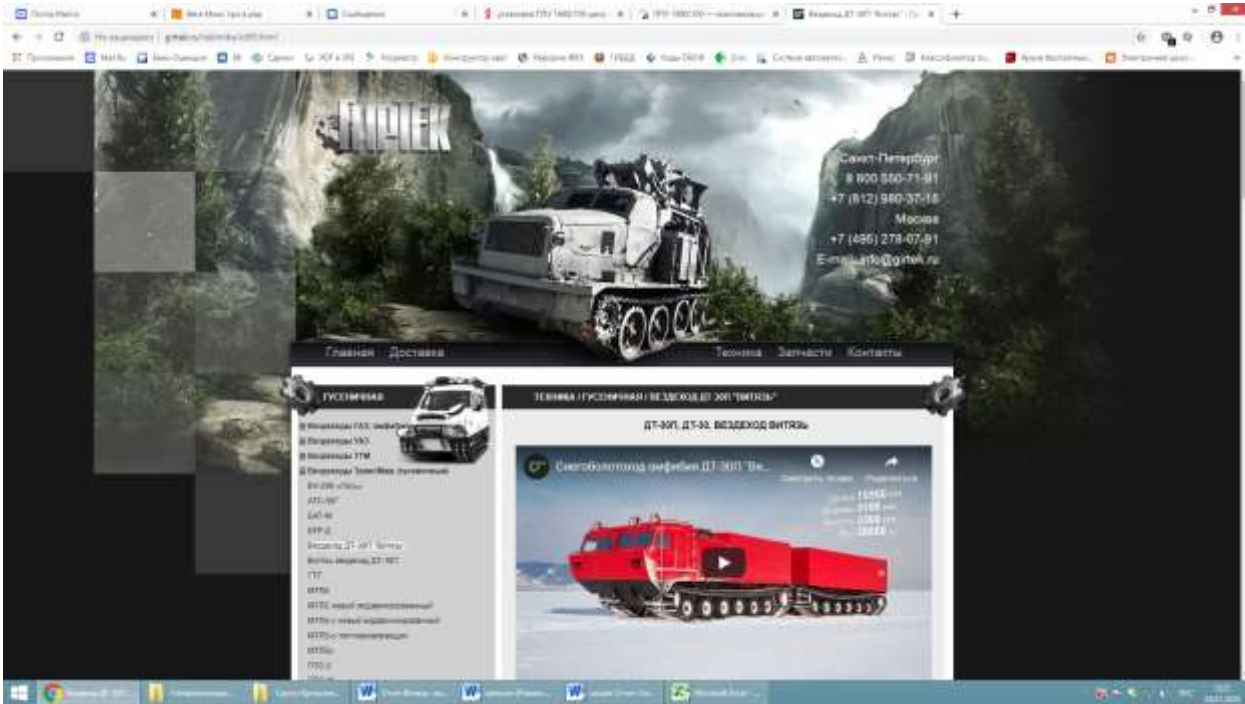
Санкт-Петербург
8 800 550-71-91
+7 (812) 980-37-18
Москва
+7 (495) 278-07-91
E-mail: info@girtek.ru

Главная Доставка Техника Запчасти Контакты

ГУСЕНИЧНАЯ

ТЕХНИКА / ГУСЕНИЧНАЯ / ВЕЗДЕХОД ДТ-30П "ВИТЯЗЬ"

ДТ-30П, ДТ-30, ВЕЗДЕХОД ВИТЯЗЬ

Снегоболотоход амфибия ДТ-30П "Ви...

Смотреть позже Поделиться

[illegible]

Вездеход ДТ-30П "Витязь"

ГТТ

МТЛБ